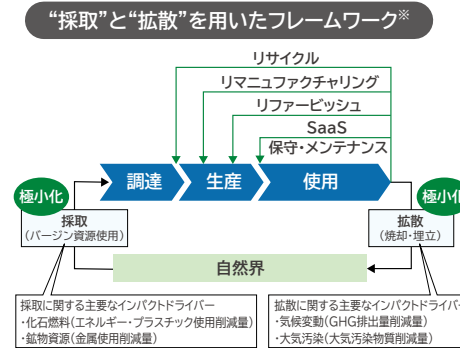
"採取"と"拡散"を用いたフレームワーク※

リサイクル
リマニュファクチャリング
リファービッシュ
SaaS
保守・メンテナンス

調達
生産
使用

極小化
採取
(バージン資源使用)

極小化
拡散
(焼却・埋立)

自然界

採取に関する主要なインパクトドライバー
・化石燃料(エネルギー・プラスチック使用削減量)
・鉱物資源(金属使用削減量)

拡散に関する主要なインパクトドライバ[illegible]
・気候変動(GHG排出量削減量)
・大気汚染(大気汚染物質削減量)